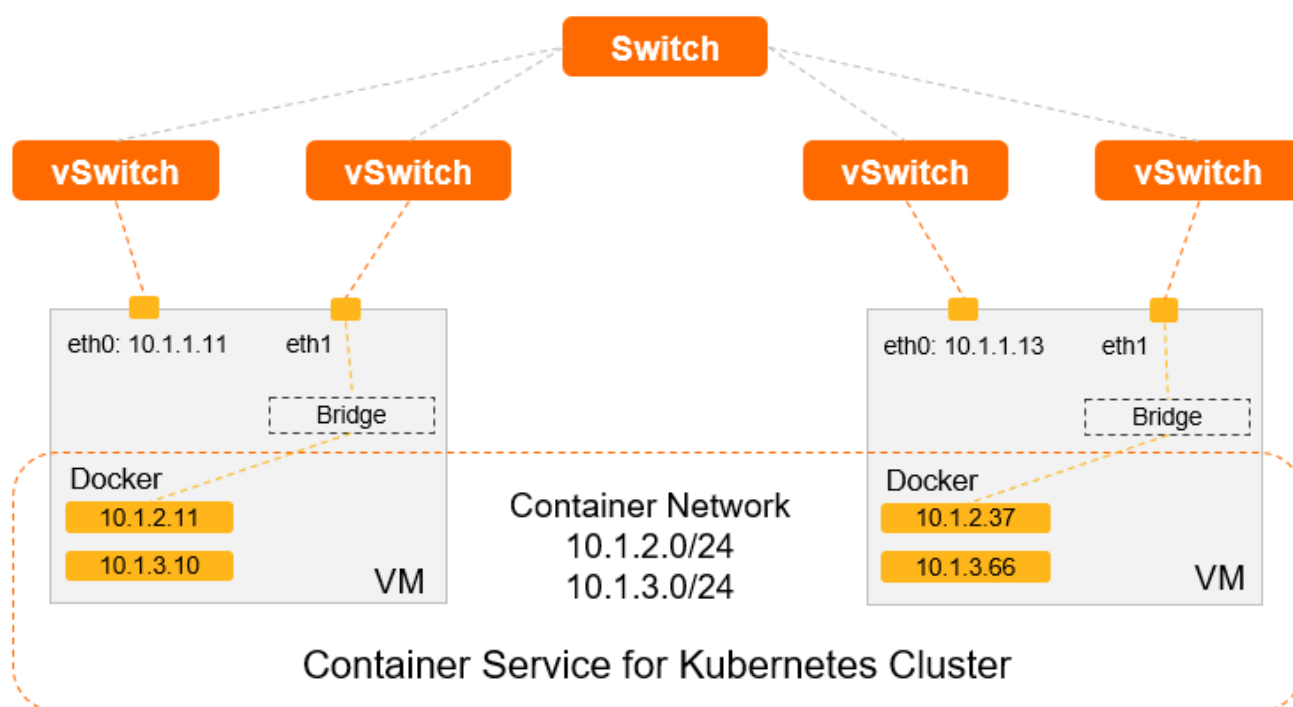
Switch

vSwitch

vSwitch

vSwitch

vSwitch

eth0: 10.1.1.11

eth1

Bridge

Docker

10.1.2.11

10.1.3.10

VM

Container Network
10.1.2.0/24
10.1.3.0/24

eth0: 10.1.1.13

eth1

Bridge

Docker

10.1.2.37

10.1.3.66

VM

Container Service for Kubernetes Cluster